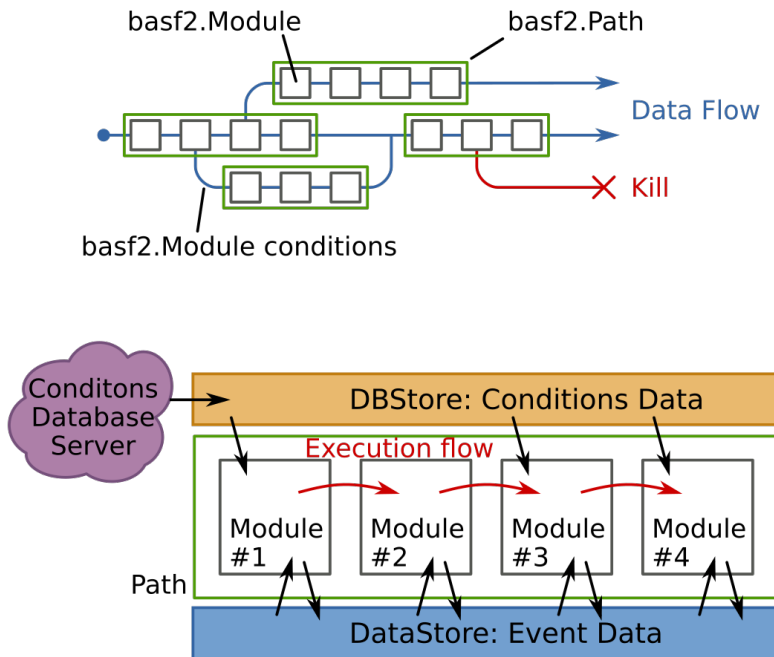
basf2.Module

basf2.Path

Data Flow

Kill

basf2.Module conditions

Conditons Database Server

DBStore: Conditions Data

Execution flow

Module #1

Module #2

Module #3

Module #4

Path

DataStore: Event Data